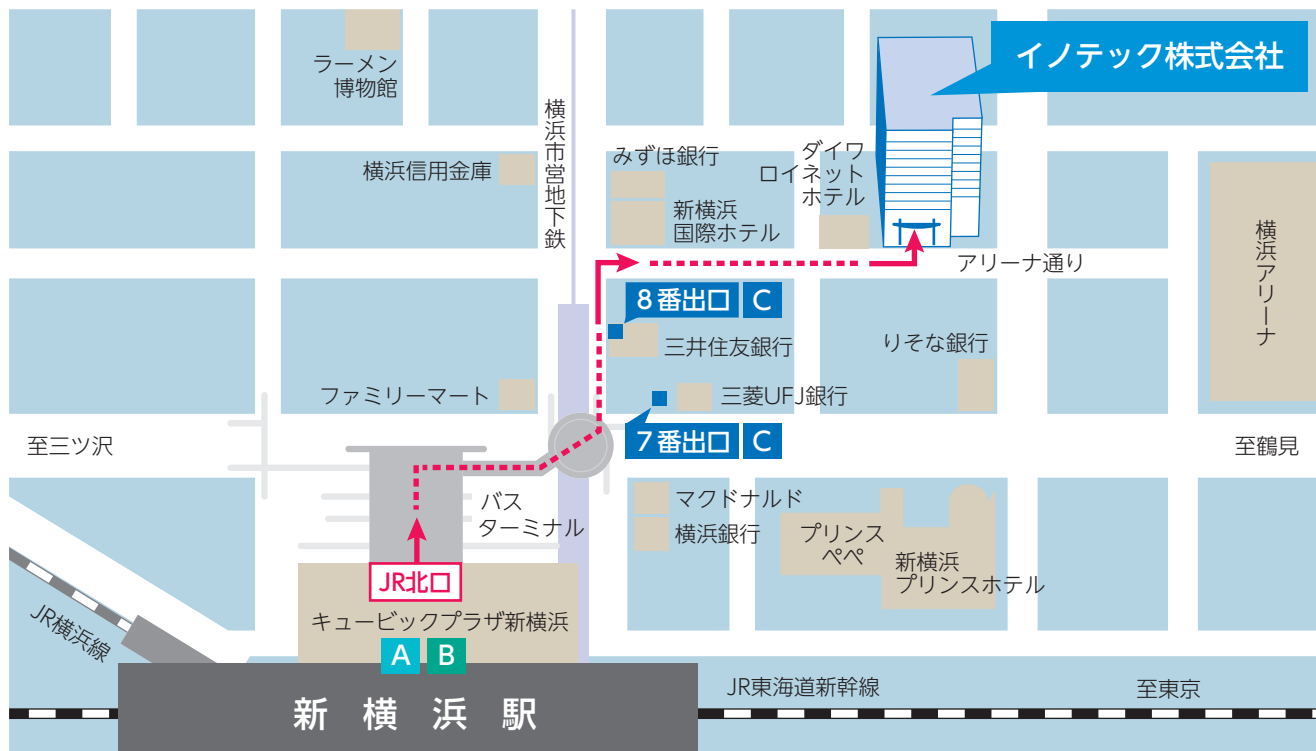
ラーメン
博物館

イノテック株式会社

横浜市営地下鉄

みずほ銀行

ダイワ
ロイネット
ホテル

横浜信用金庫

新横浜
国際ホテル

横浜アリーナ

アリーナ通り

8番出口 C

三井住友銀行

りそな銀行

ファミリーマート

三菱UFJ銀行

至三ツ沢

7番出口 C

至鶴見

バス
ターミナル

マクドナルド

横浜銀行

プリンス
ペペ

新横浜
プリンスホテル

JR北口

キュービックプラザ新横浜

A B

JR横浜線

JR東海道新幹線

至東京

新 横 浜 駅